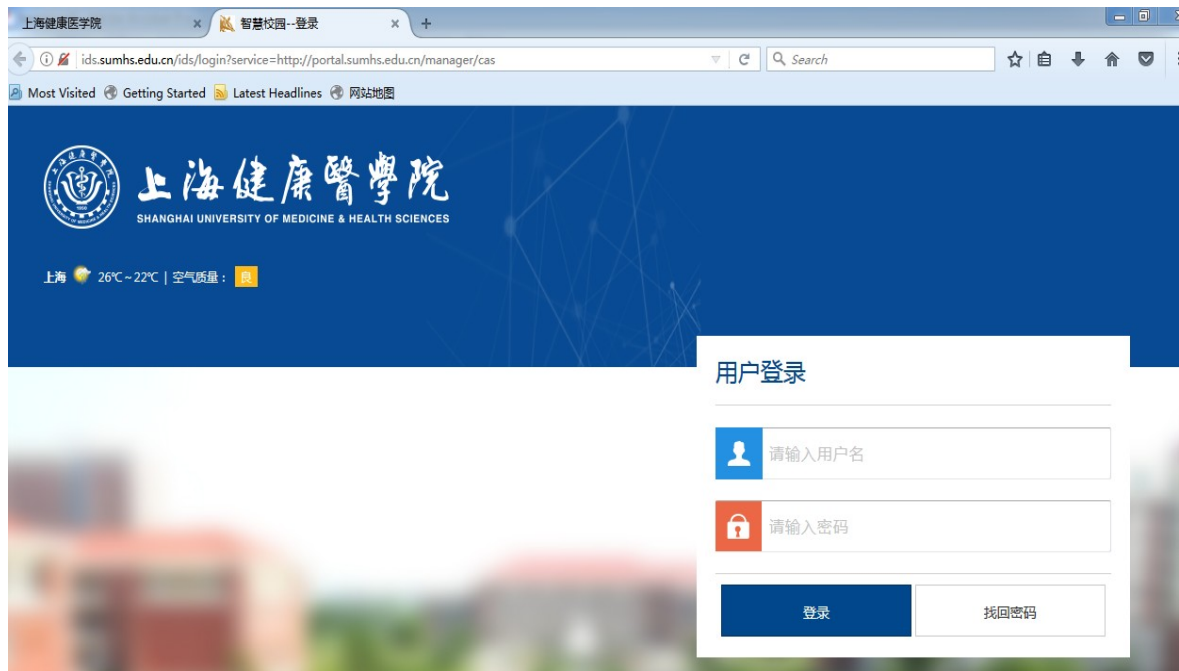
上海健康医学院 ×
智慧校园--登录 ×
+

ids.sumhs.edu.cn/ids/login?service=http://portal.sumhs.edu.cn/manager/cas

Search

Most Visited Getting Started Latest Headlines 网站地图

上海健康醫學院
SHANGHAI UNIVERSITY OF MEDICINE & HEALTH SCIENCES

上海 26℃~22℃ | 空气质量： 良

用户登录

请输入用户名

请输入密码

登录

找回密码